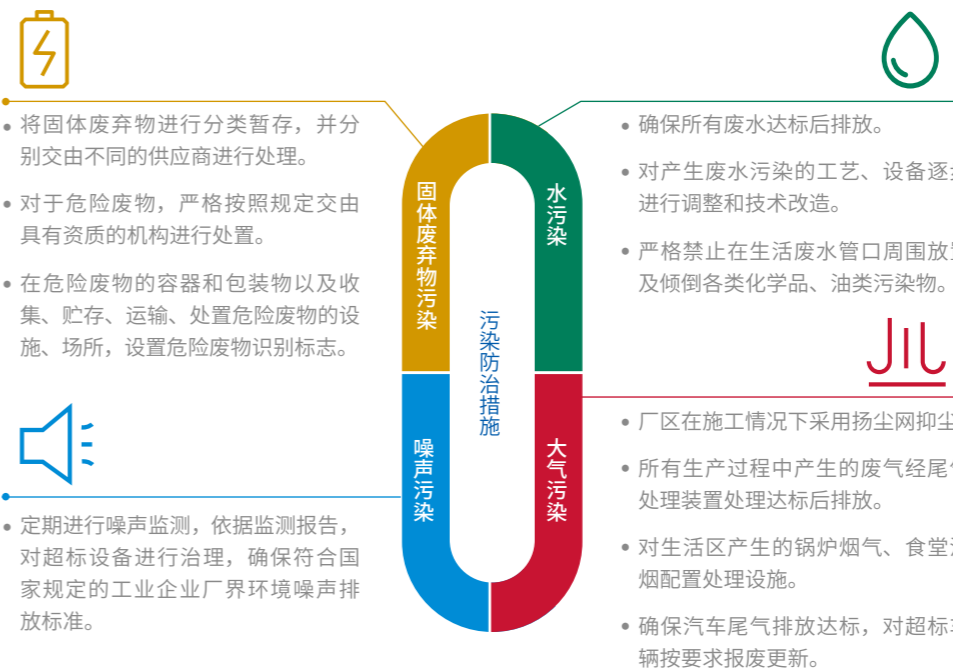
• 将固体废弃物进行分类暂存，并分别交由不同的供应商进行处理。

• 对于危险废物，严格按照规定交由具有资质的机构进行处置。

• 在危险废物的容器和包装物以及收集、贮存、运输、处置危险废物的设施、场所，设置危险废物识别标志。

固体废弃物污染

水污染

污染防治措施

噪声污染

大气污染

• 确保所有废水达标后排放。

• 对产生废水污染的工艺、设备逐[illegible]进行调整和技术改造。

• 严格禁止在生活废水管口周围放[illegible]及倾倒各类化学品、油类污染物。

• 定期进行噪声监测，依据监测报告，对超标设备进行治理，确保符合国家规定的工业企业厂界环境噪声排放标准。

• 厂区在施工情况下采用扬尘网抑尘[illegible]

• 所有生产过程中产生的废气经尾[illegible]处理装置处理达标后排放。

• 对生活区产生的锅炉烟气、食堂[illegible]烟配置处理设施。

• 确保汽车尾气排放达标，对超标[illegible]辆按要求报废更新。